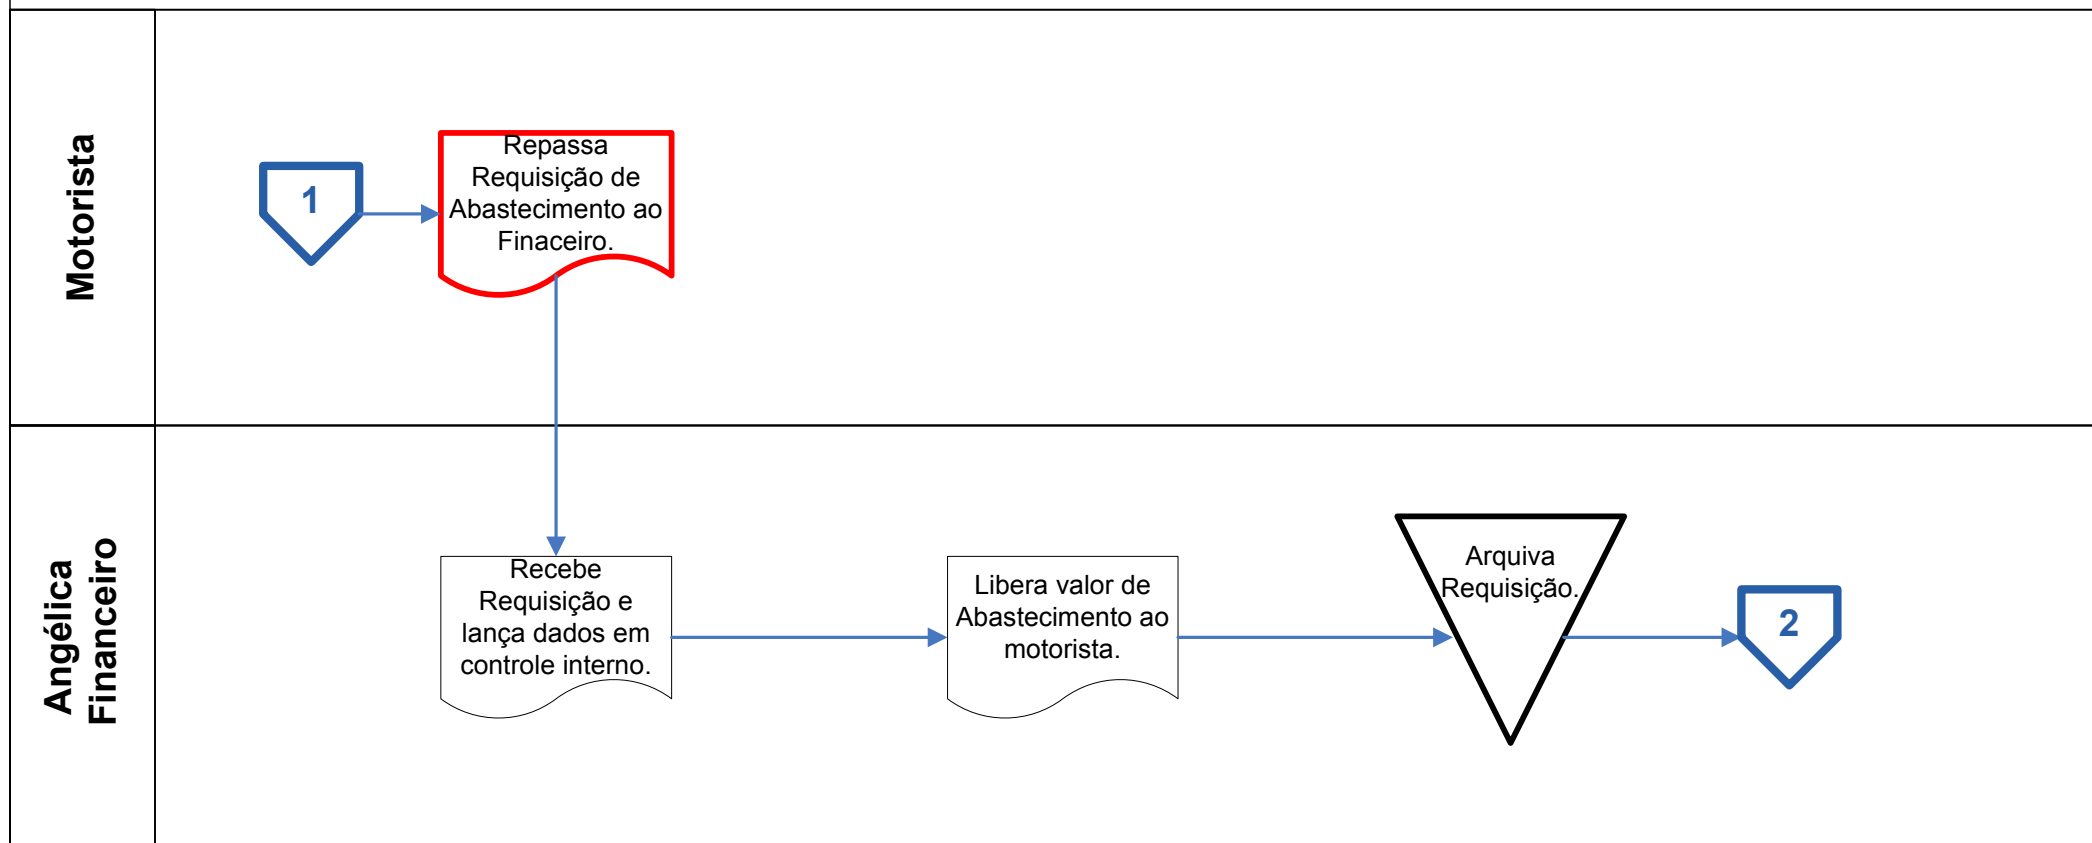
Motorista

1

Repassa Requisição de Abastecimento ao Finaceiro.

Angélica Financeiro

Recebe Requisição e lança dados em controle interno.

Libera valor de Abastecimento ao motorista.

Arquiva Requisição.

2